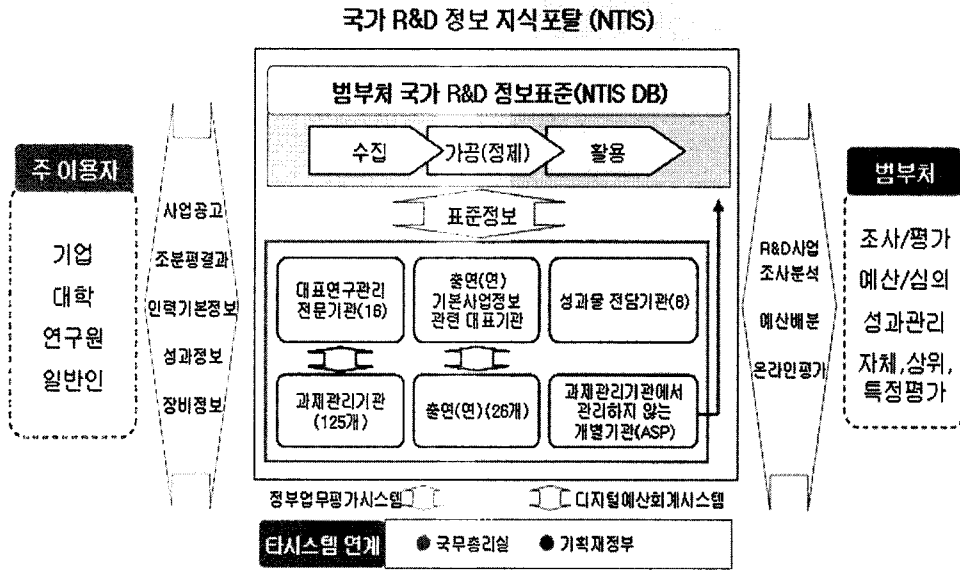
국가 R&D 정보 지식포탈 (NTIS)

범부처 국가 R&D 정보표준(NTIS DB)

수집

가공(정제)

활용

표준정보

대표연구관리 전문기관(16)

출연(연) 기본사업정보 관련 대표기관

성과물 전담기관(8)

과제관리기관 (125개)

출연(연)(26개)

과제관리기관에서 관리하지 않는 개별기관(ASP)

주 이용자

기업
대학
연구원
일반인

사업공고
조분평결과
인력기본정보
성과정보
장비정보

R&D사업 조사분석
예산배분
온라인평가

범부처

조사/평가
예산/심의
성과관리
자체,상위, 특정평가

정부업무평가시스템

디지털예산회계시스템

타시스템 연계

● 국무총리실

● 기획재정부